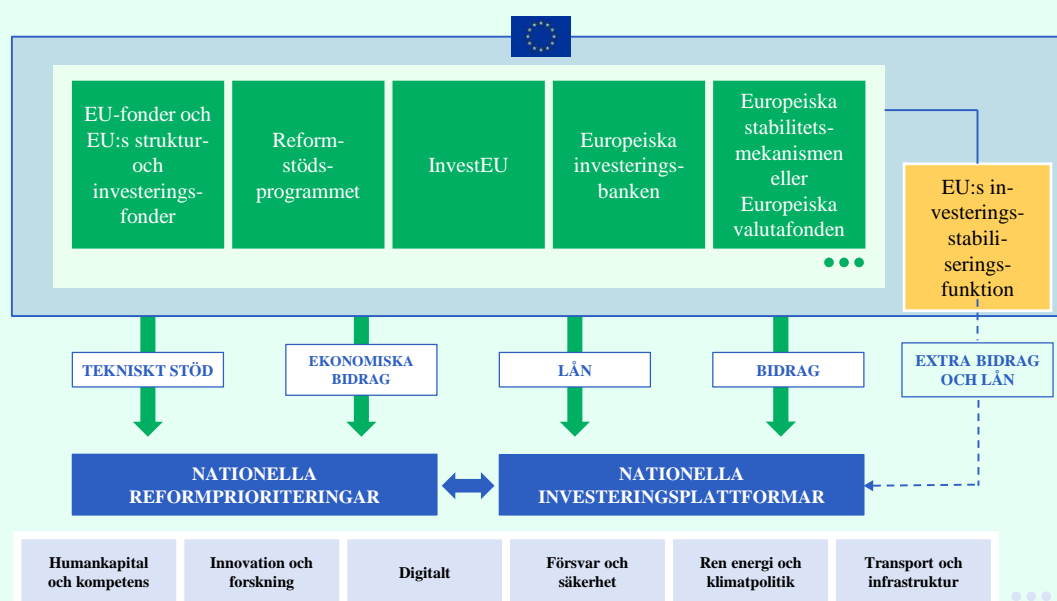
EU-fonder och EU:s strukturoch investeringsfonder

Reformstödsprogrammet

InvestEU

Europeiska investeringsbanken

Europeiska stabilitetsmekanismen eller Europeiska valutafonden

EU:s investeringsstabiliseringsfunktion

TEKNISKT STÖD

EKONOMISKA BIDRAG

LÅN

BIDRAG

EXTRA BIDRAG OCH LÅN

NATIONELLA REFORMPRIORITERINGAR

NATIONELLA INVESTERINGSPLATTFORMAR

Humankapital och kompetens

Innovation och forskning

Digitalt

Försvar och säkerhet

Ren energi och klimatpolitik

Transport och infrastruktur